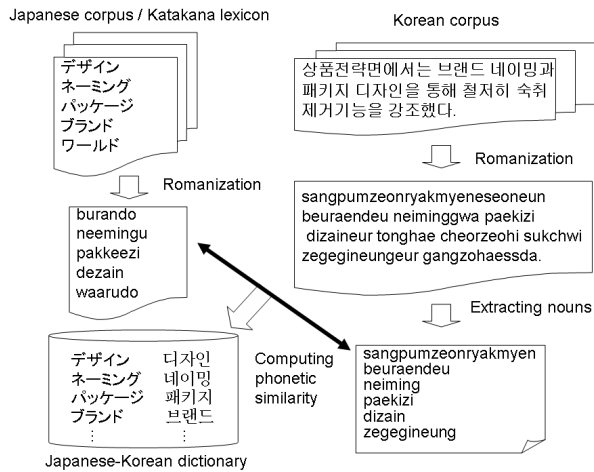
Japanese corpus / Katakana lexicon

デザイン
ネーミング
パッケージ
ブランド
ワールド

Romanization

burando
neemingu
pakkeezi
dezain
waarudo

Korean corpus

상품전략면에서는 브랜드 네이밍과 패키지 디자인을 통해 철저히 숙취 제거기능을 강조했다.

Romanization

sangpumzeonryakmyeneseoneun beuraendeu neiminggwa paekizi dizaineur tonghae cheorzeohi sukchwi zegegineungeur gangzohaessda.

Extracting nouns

sangpumzeonryakmyen
beuraendeu
neiming
paekizi
dizain
zegegineung

Computing phonetic similarity

| デザイン | 디자인 |
|---|---|
| ネーミング | 네이밍 |
| パッケージ | 패키지 |
| ブランド | 브랜드 |
| ⋮ | ⋮ |

Japanese-Korean dictionary